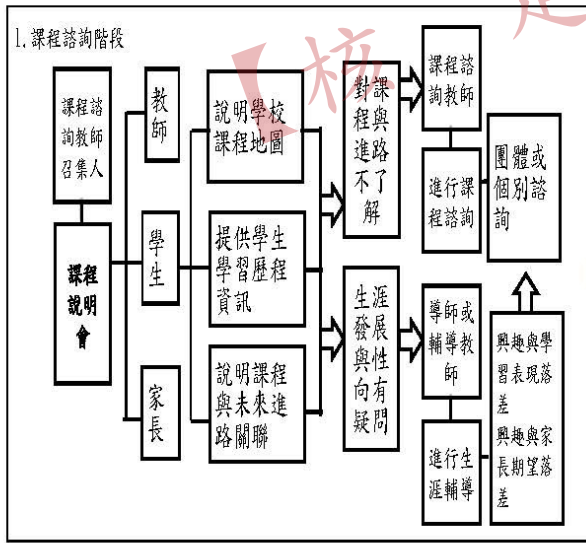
1.課程諮詢階段

課程諮詢教師召集人

課程說明會

教師

學生

家長

說明學校課程地圖

提供學生學習歷程資訊

說明課程與未來進路關聯

對課程與進路不了解

生涯發展與性向有疑問

課程諮詢教師

進行課程諮詢

導師或輔導教師

進行生涯輔導

團體或個別諮詢

興趣與學習表現落差

興趣與家長期望落差

【核